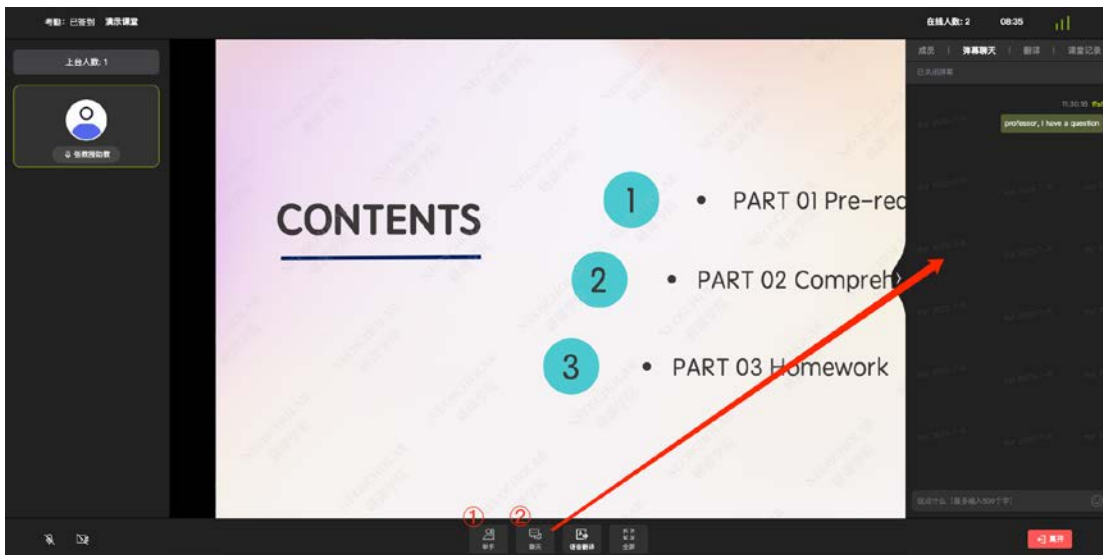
考勤：已签到 演示课堂

在线人数：2 08:35

上台人数：1

仅教授助教

成员 | 弹幕聊天 | 翻译 | 课堂记录

已关闭弹幕

11:30:10

professor, I have a question

CONTENTS

1 • PART 01 Pre-rec

2 • PART 02 Compreh

3 • PART 03 Homework

说点什么（最多输入500个字）

①

②

举手

聊天

语音翻译

全屏

离开